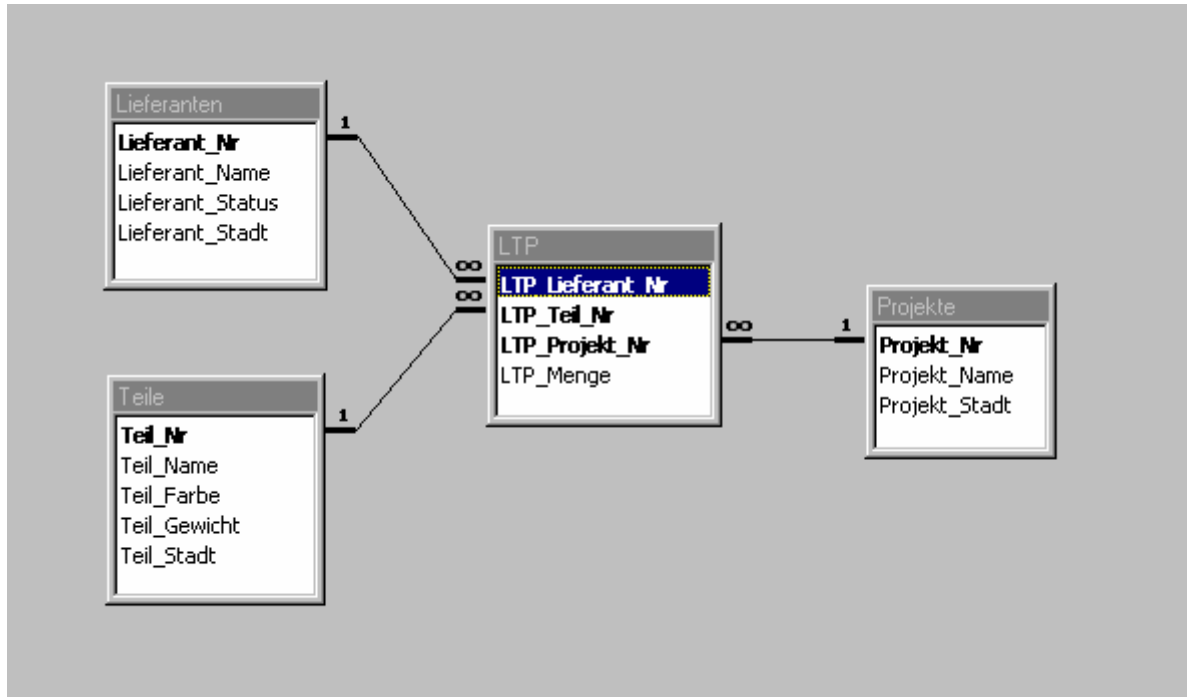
Lieferanten
Lieferant_Nr
Lieferant_Name
Lieferant_Status
Lieferant_Stadt

1

∞
∞

LTP
LTP_Lieferant_Nr
LTP_Teil_Nr
LTP_Projekt_Nr
LTP_Menge

∞

1

Projekte
Projekt_Nr
Projekt_Name
Projekt_Stadt

Teile
Teil_Nr
Teil_Name
Teil_Farbe
Teil_Gewicht
Teil_Stadt

1